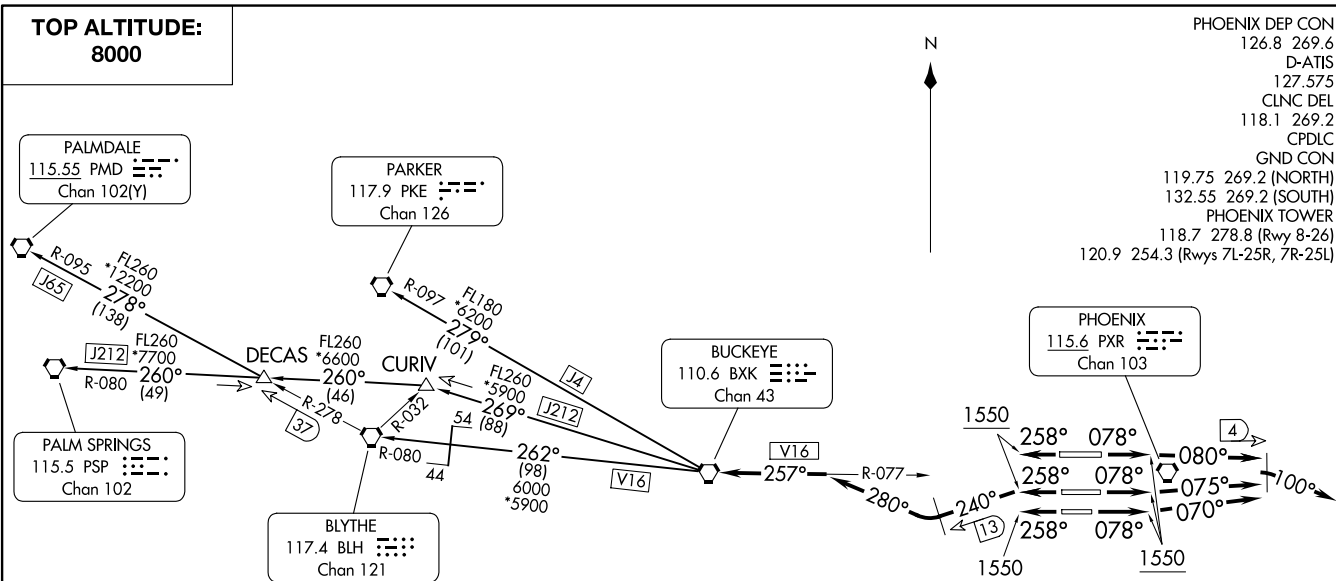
TOP ALTITUDE:
8000

PHOENIX DEP CON
126.8 269.6
D-ATIS
127.575
CLNC DEL
118.1 269.2
CPDLC
GND CON
119.75 269.2 (NORTH)
132.55 269.2 (SOUTH)
PHOENIX TOWER
118.7 278.8 (Rwy 8-26)
120.9 254.3 (Rwys 7L-25R, 7R-25L)

N

PALMDALE
115.55 PMD
Chan 102(Y)

PARKER
117.9 PKE
Chan 126

R-095
J65
FL260
*12200
278°
(138)

R-097
FL180
*6200
279°
(101)

PHOENIX
115.6 PXR
Chan 103

J212
FL260
*7700
R-080
260°
(49)

DECAS
FL260
*6600
260°
(46)

CURIV
FL260
*5900
269°
(88)
J212
J4

BUCKEYE
110.6 BXK
Chan 43

R-278
37
R-032
54
44
R-080

262°
(98)
6000
*5900
V16
V16
257°
R-077
280°
240°
13

1550
258° 078°
258° 078°
258° 078°
080°
075°
070°
100°
4
1550
1550

PALM SPRINGS
115.5 PSP
Chan 102

BLYTHE
117.4 BLH
Chan 121